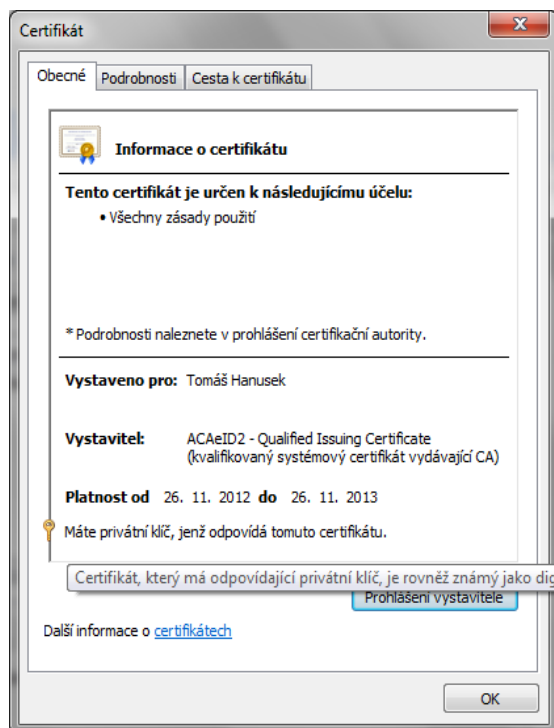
Certifikát

Obecné | Podrobnosti | Cesta k certifikátu

Informace o certifikátu

Tento certifikát je určen k následujícímu účelu:

• Všechny zásady použití

* Podrobnosti naleznete v prohlášení certifikační autority.

Vystaveno pro: Tomáš Hanusek

Vystavitel: ACAeID2 - Qualified Issuing Certificate (kvalifikovaný systémový certifikát vydávající CA)

Platnost od 26. 11. 2012 do 26. 11. 2013

Máte privátní klíč, jenž odpovídá tomuto certifikátu.

Certifikát, který má odpovídající privátní klíč, je rovněž známý jako dig

Prohlášení vystavitele

Další informace o certifikátech

OK